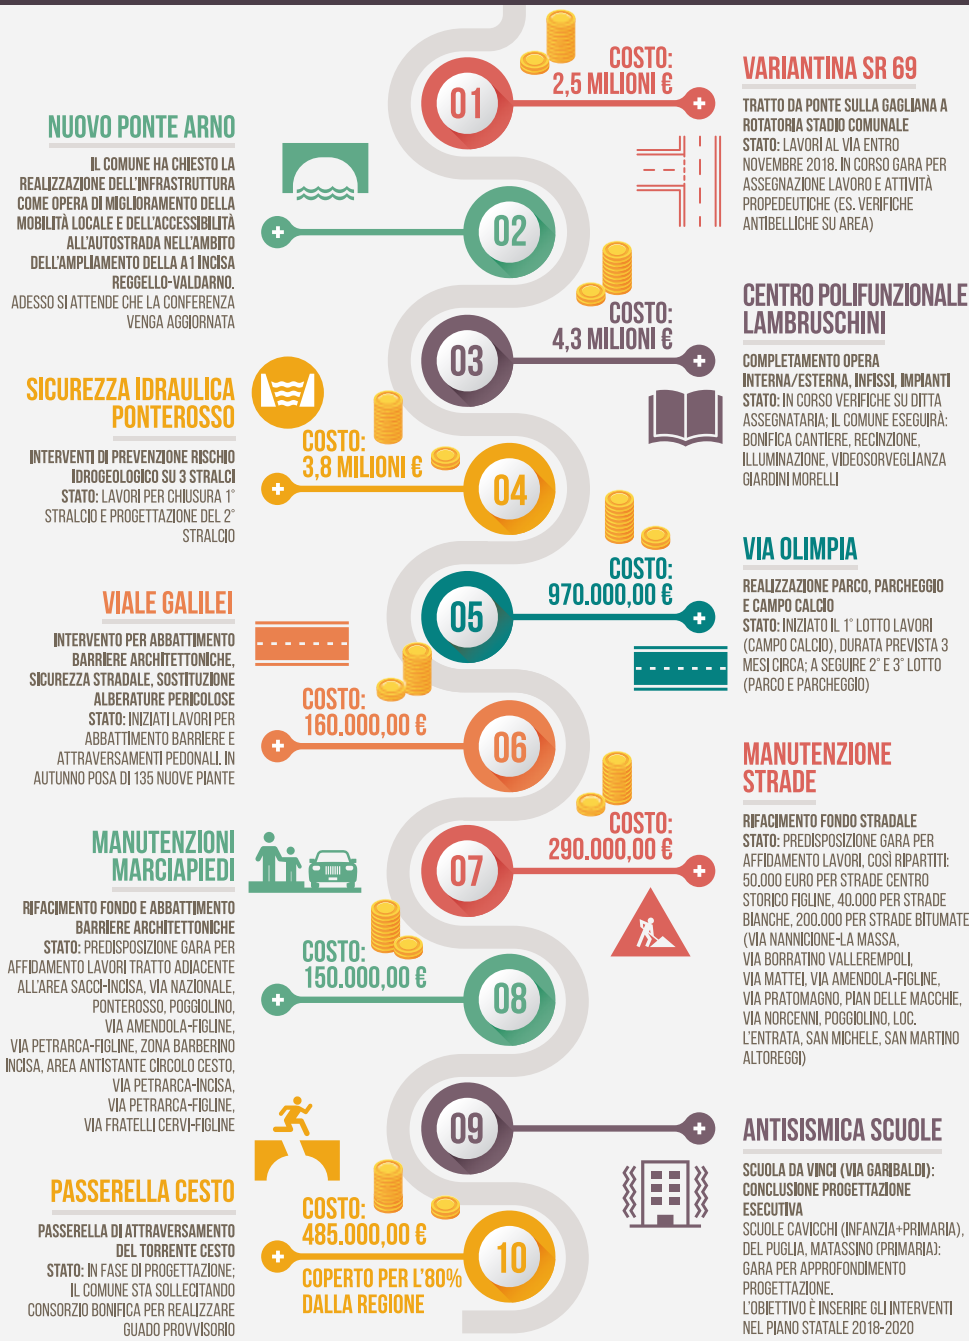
01
COSTO:
2,5 MILIONI €

VARIANTINA SR 69

TRATTO DA PONTE SULLA GAGLIANA A ROTATORIA STADIO COMUNALE
STATO: LAVORI AL VIA ENTRO NOVEMBRE 2018. IN CORSO GARA PER ASSEGNAZIONE LAVORO E ATTIVITÀ PROPEDEUTICHE (ES. VERIFICHE ANTIBELLICHE SU AREA)

NUOVO PONTE ARNO

IL COMUNE HA CHIESTO LA REALIZZAZIONE DELL'INFRASTRUTTURA COME OPERA DI MIGLIORAMENTO DELLA MOBILITÀ LOCALE E DELL'ACCESSIBILITÀ ALL'AUTOSTRADA NELL'AMBITO DELL'AMPLIAMENTO DELLA A1 INCISA REGGELLO-VALDARNO.
ADESSO SI ATTENDE CHE LA CONFERENZA VENGA AGGIORNATA

02

03
COSTO:
4,3 MILIONI €

CENTRO POLIFUNZIONALE LAMBRUSCHINI

COMPLETAMENTO OPERA INTERNA/ESTERNA, INFISSI, IMPIANTI
STATO: IN CORSO VERIFICHE SU DITTA ASSEGNATARIA; IL COMUNE ESEGUIRÀ: BONIFICA CANTIERE, RECINZIONE, ILLUMINAZIONE, VIDEOSORVEGLIANZA GIARDINI MORELLI

SICUREZZA IDRAULICA PONTEROSSO

INTERVENTI DI PREVENZIONE RISCHIO IDROGEOLOGICO SU 3 STRALCI
STATO: LAVORI PER CHIUSURA 1° STRALCIO E PROGETTAZIONE DEL 2° STRALCIO

COSTO:
3,8 MILIONI €
04

05
COSTO:
970.000,00 €

VIA OLIMPIA

REALIZZAZIONE PARCO, PARCHEGGIO E CAMPO CALCIO
STATO: INIZIATO IL 1° LOTTO LAVORI (CAMPO CALCIO), DURATA PREVISTA 3 MESI CIRCA; A SEGUIRE 2° E 3° LOTTO (PARCO E PARCHEGGIO)

VIALE GALILEI

INTERVENTO PER ABBATTIMENTO BARRIERE ARCHITETTONICHE, SICUREZZA STRADALE, SOSTITUZIONE ALBERATURE PERICOLOSE
STATO: INIZIATI LAVORI PER ABBATTIMENTO BARRIERE E ATTRAVERSAMENTI PEDONALI. IN AUTUNNO POSA DI 135 NUOVE PIANTE

COSTO:
160.000,00 €
06

MANUTENZIONE STRADE

RIFACIMENTO FONDO STRADALE
STATO: PREDISPOSIZIONE GARA PER AFFIDAMENTO LAVORI, COSÌ RIPARTITI: 50.000 EURO PER STRADE CENTRO STORICO FIGLINE, 40.000 PER STRADE BIANCHE, 200.000 PER STRADE BITUMATE (VIA NANNICIONE-LA MASSA, VIA BORRATINO VALLEREMPOLI, VIA MATTEI, VIA AMENDOLA-FIGLINE, VIA PRATOMAGNO, PIAN DELLE MACCHIE, VIA NORCENNI, POGGIOLINO, LOC. L'ENTRATA, SAN MICHELE, SAN MARTINO ALTOREGGI)

07
COSTO:
290.000,00 €

MANUTENZIONI MARCIAPIEDI

RIFACIMENTO FONDO E ABBATTIMENTO BARRIERE ARCHITETTONICHE
STATO: PREDISPOSIZIONE GARA PER AFFIDAMENTO LAVORI TRATTO ADIACENTE ALL'AREA SACCI-INCISA, VIA NAZIONALE, PONTEROSSO, POGGIOLINO, VIA AMENDOLA-FIGLINE, VIA PETRARCA-FIGLINE, ZONA BARBERINO INCISA, AREA ANTISTANTE CIRCOLO CESTO, VIA PETRARCA-INCISA, VIA PETRARCA-FIGLINE, VIA FRATELLI CERVI-FIGLINE

COSTO:
150.000,00 €
08

09

ANTISISMICA SCUOLE

SCUOLA DA VINCI (VIA GARIBALDI): CONCLUSIONE PROGETTAZIONE ESECUTIVA
SCUOLE CAVICCHI (INFANZIA+PRIMARIA), DEL PUGLIA, MATASSINO (PRIMARIA): GARA PER APPROFONDIMENTO PROGETTAZIONE.
L'OBIETTIVO È INSERIRE GLI INTERVENTI NEL PIANO STATALE 2018-2020

PASSERELLA CESTO

PASSERELLA DI ATTRAVERSAMENTO DEL TORRENTE CESTO
STATO: IN FASE DI PROGETTAZIONE; IL COMUNE STA SOLLECITANDO CONSORZIO BONIFICA PER REALIZZARE GUADO PROVVISORIO

COSTO:
485.000,00 €
COPERTO PER L'80% DALLA REGIONE
10